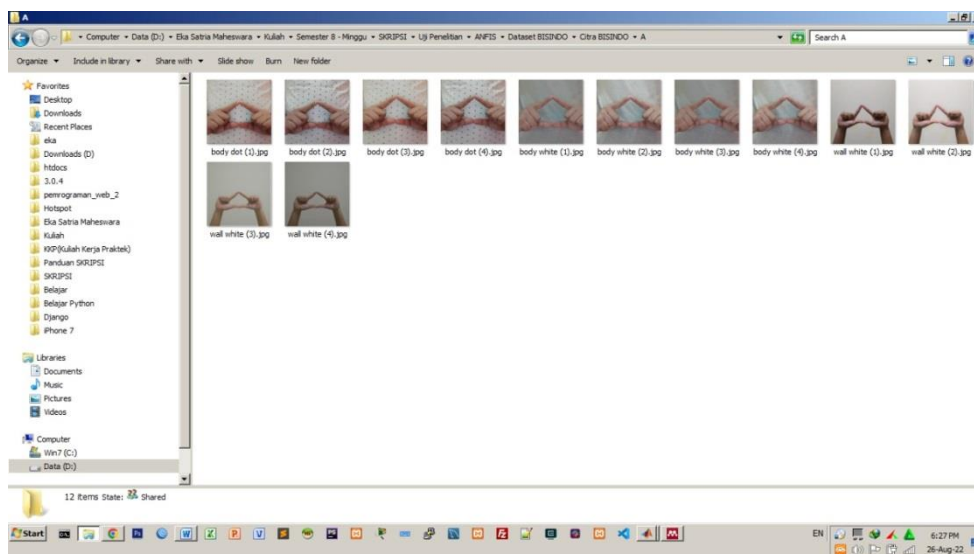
A

Computer ▸ Data (D:) ▸ Eka Satria Maheswara ▸ Kuliah ▸ Semester 8 - Minggu ▸ SKRIPSI ▸ Uji Penelitian ▸ ANFIS ▸ Dataset BISINDO ▸ Citra BISINDO ▸ A

Search A

Organize ▾ Include in library ▾ Share with ▾ Slide show Burn New folder

Favorites
Desktop
Downloads
Recent Places
eka
Downloads (D)
htdocs
3.0.4
pemrograman_web_2
Hotspot
Eka Satria Maheswara
Kuliah
KKP(Kuliah Kerja Praktek)
Panduan SKRIPSI
SKRIPSI
Belajar
Belajar Python
Django
iPhone 7

Libraries
Documents
Music
Pictures
Videos

Computer
Win7 (C:)
Data (D:)

body dot (1).jpg
body dot (2).jpg
body dot (3).jpg
body dot (4).jpg
body white (1).jpg
body white (2).jpg
body white (3).jpg
body white (4).jpg
wall white (1).jpg
wall white (2).jpg
wall white (3).jpg
wall white (4).jpg

12 items State: Shared

Start

EN 6:27 PM 26-Aug-22